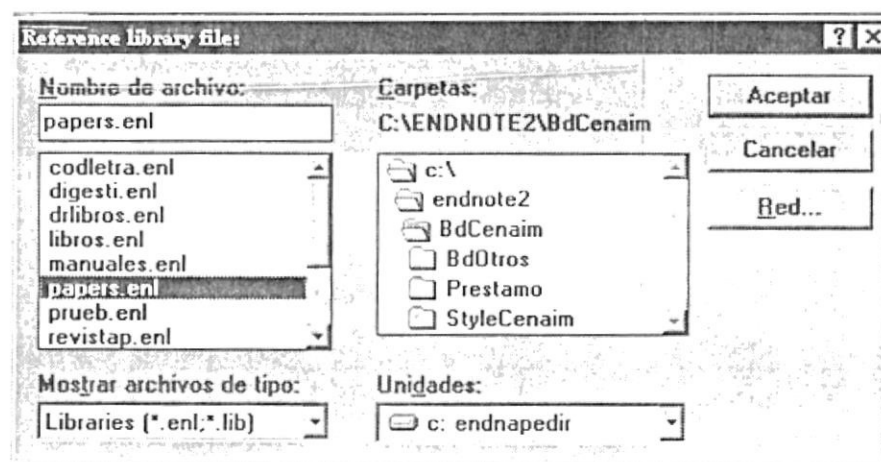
Reference library file:

?

Nombre de archivo:

papers.enl

codletra.enl
digesti.enl
drlibros.enl
libros.enl
manuales.enl
papers.enl
prueb.enl
revistap.enl

Carpetas:

C:\ENDNOTE2\BdCenaim

c:\
endnote2
BdCenaim
BdOtros
Prestamo
StyleCenaim

Aceptar

Cancelar

Red...

Mostrar archivos de tipo:

Libraries (*.enl;*.lib)

Unidades:

c: endnapedir